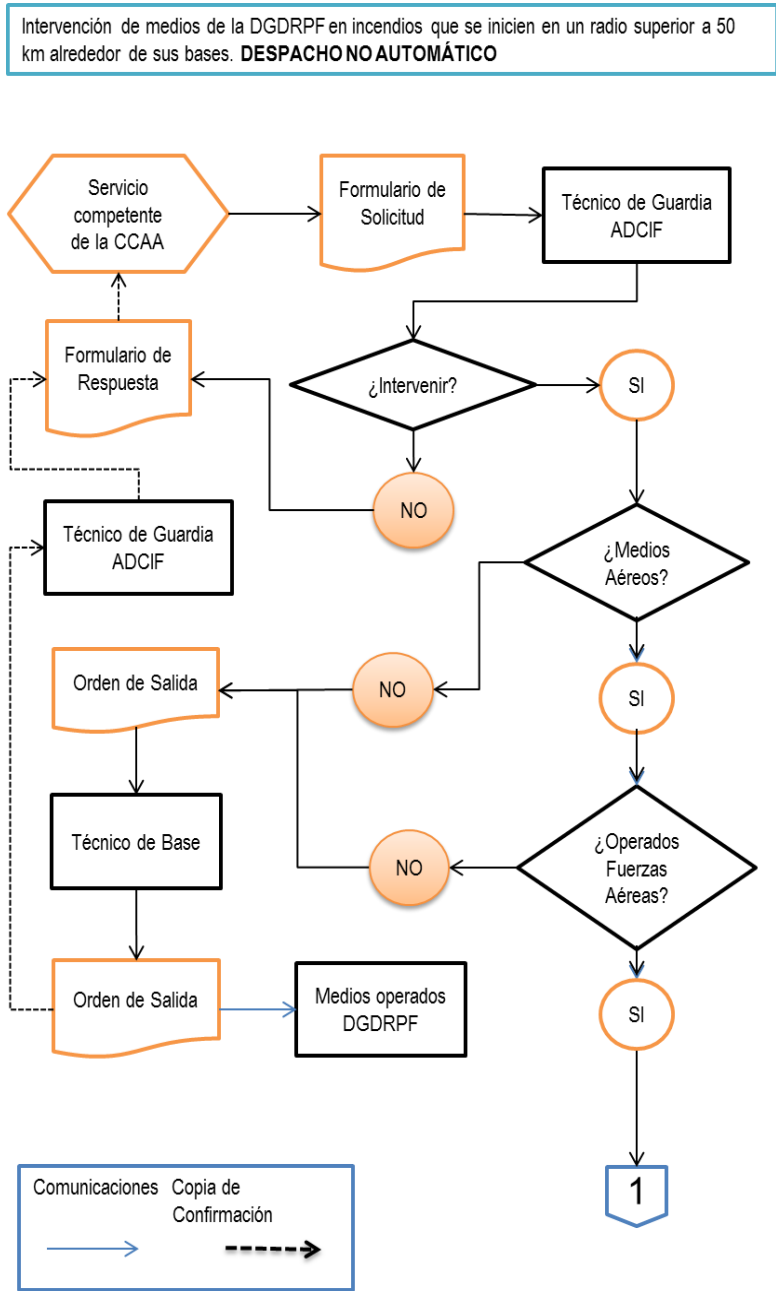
Intervención de medios de la DGDRPF en incendios que se inicien en un radio superior a 50 km alrededor de sus bases. **DESPACHO NO AUTOMÁTICO**

Servicio competente de la CCAA

Formulario de Solicitud

Técnico de Guardia ADCIF

Formulario de Respuesta

¿Intervenir?

SI

NO

Técnico de Guardia ADCIF

¿Medios Aéreos?

Orden de Salida

NO

SI

Técnico de Base

NO

¿Operados Fuerzas Aéreas?

Orden de Salida

Medios operados DGDRPF

SI

Comunicaciones

Copia de Confirmación

1